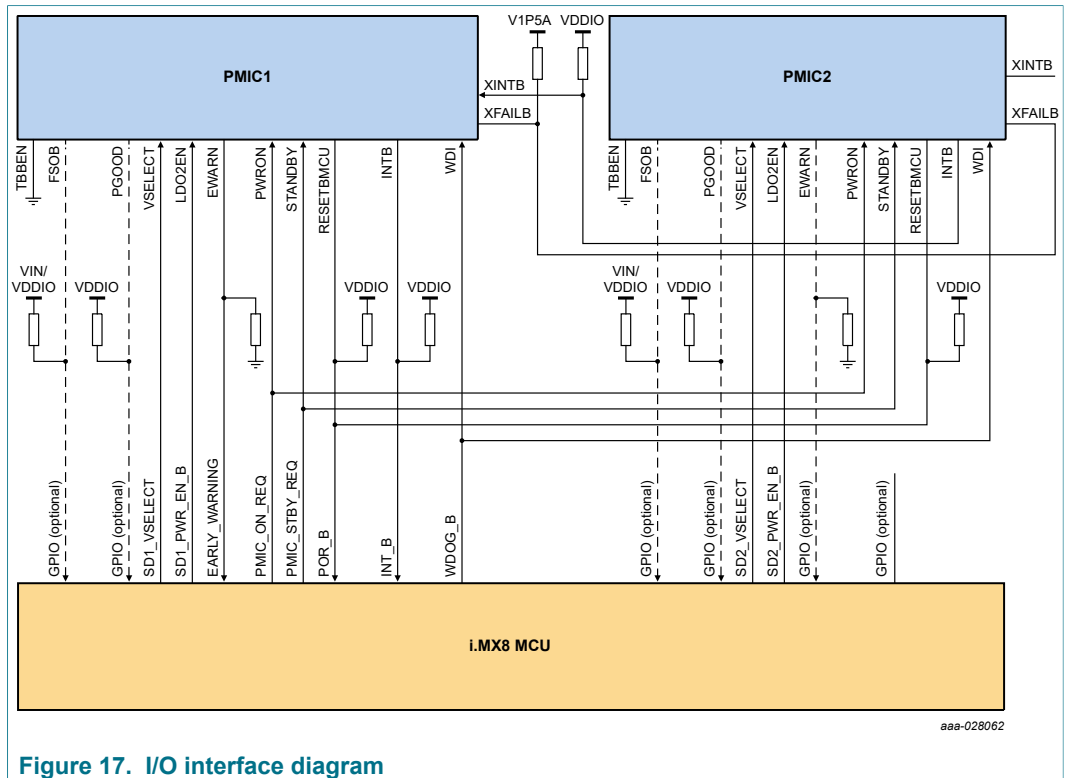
V1P5A VDDIO

PMIC1

XINTB

XFAILB

PMIC2

XINTB

XFAILB

TBBEN FSOB PGOOD VSELECT LDO2EN EWARN PWRON STANDBY RESETBMCU INTB WDI

TBBEN FSOB PGOOD VSELECT LDO2EN EWARN PWRON STANDBY RESETBMCU INTB WDI

VIN/ VDDIO VDDIO VDDIO VDDIO

VIN/ VDDIO VDDIO VDDIO

GPIO (optional) GPIO (optional) SD1_VSELECT SD1_PWR_EN_B EARLY_WARNING PMIC_ON_REQ PMIC_STBY_REQ POR_B INT_B WDOG_B GPIO (optional) GPIO (optional) SD2_VSELECT SD2_PWR_EN_B GPIO (optional) GPIO (optional)

i.MX8 MCU

aaa-028062

Figure 17. I/O interface diagram